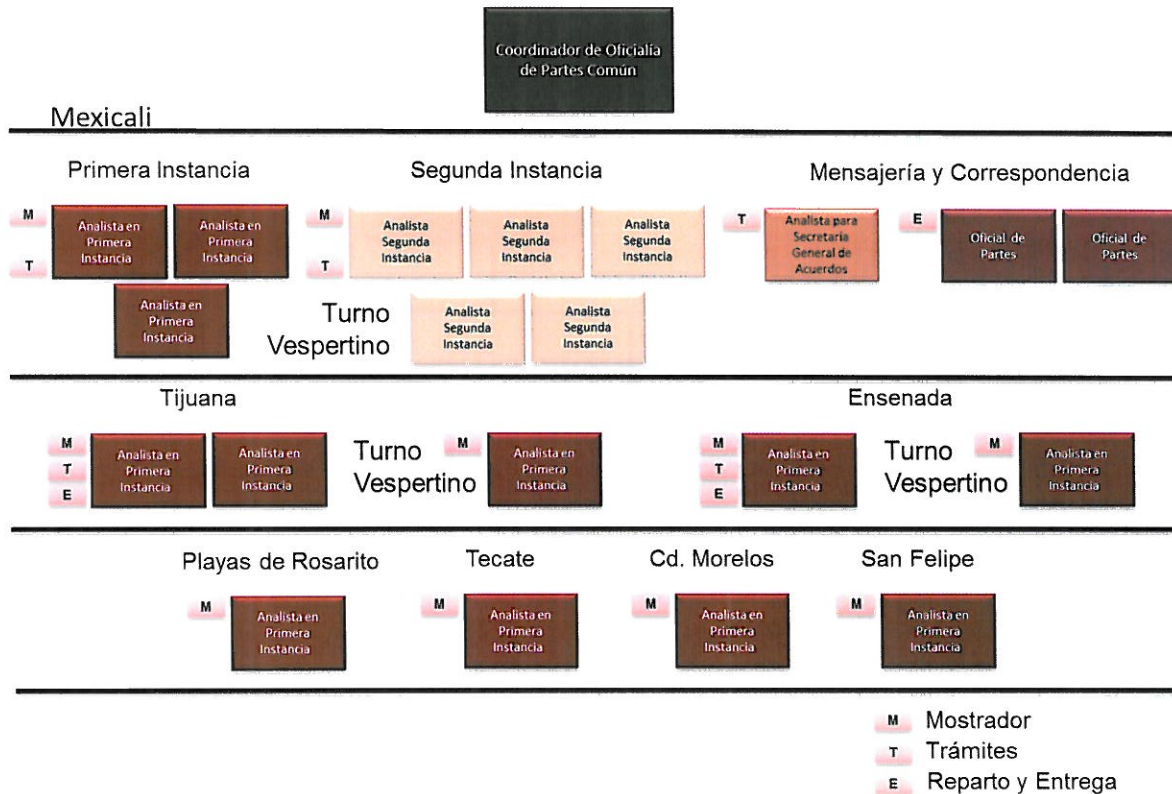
Coordinador de Oficialía de Partes Común

Mexicali

Primera Instancia

M
T
Analista en Primera Instancia
Analista en Primera Instancia
Analista en Primera Instancia

Segunda Instancia

M
T
Analista Segunda Instancia
Analista Segunda Instancia
Analista Segunda Instancia

Turno Vespertino
Analista Segunda Instancia
Analista Segunda Instancia

Mensajería y Correspondencia

T
Analista para Secretaria General de Acuerdos
E
Oficial de Partes
Oficial de Partes

Tijuana

M
T
E
Analista en Primera Instancia
Analista en Primera Instancia
Turno Vespertino
M
Analista en Primera Instancia

Ensenada

M
T
E
Analista en Primera Instancia
Turno Vespertino
M
Analista en Primera Instancia

Playas de Rosarito
M
Analista en Primera Instancia

Tecate
M
Analista en Primera Instancia

Cd. Morelos
M
Analista en Primera Instancia

San Felipe
M
Analista en Primera Instancia

M Mostrador
T Trámites
E Reparto y Entrega